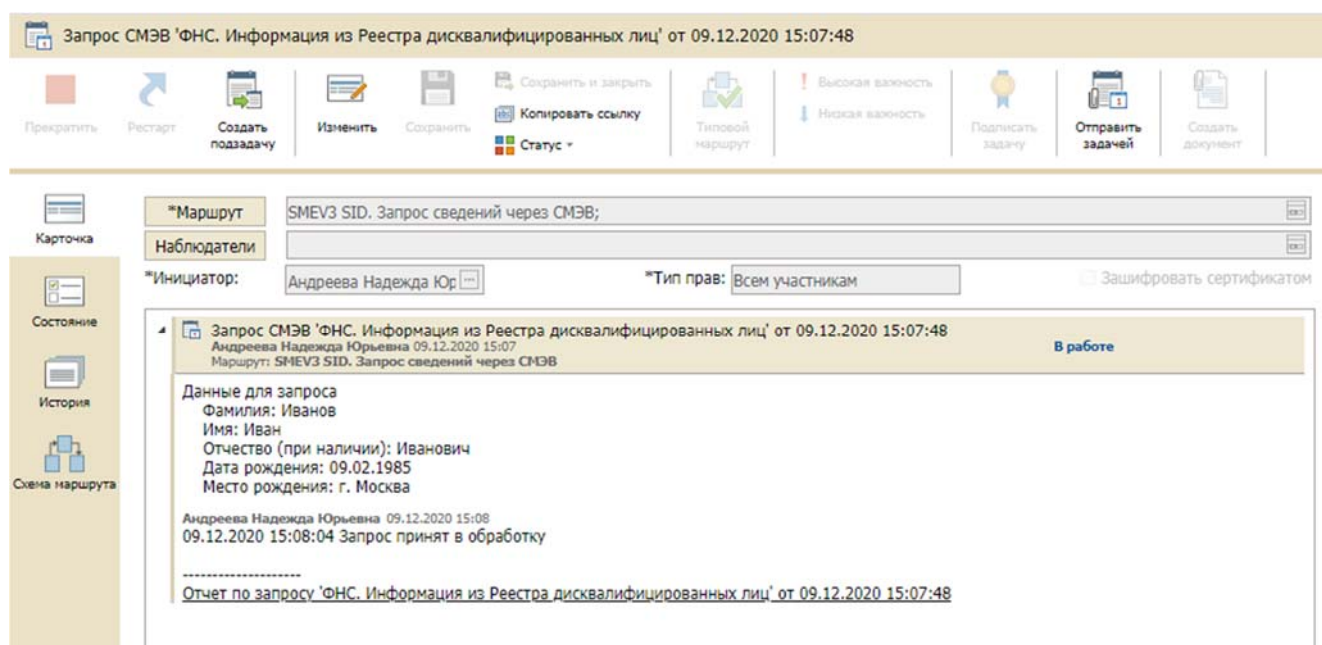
Запрос СМЭВ 'ФНС. Информация из Реестра дисквалифицированных лиц' от 09.12.2020 15:07:48

Прекратить Рестарт Создать подзадачу Изменить Сохранить Сохранить и закрыть Копировать ссылку Статус Типовой маршрут Высокая важность Низкая важность Подписать задачу Отправить задачей Создать документ

Карточка
Состояние
История
Схема маршрута

*Маршрут SMEV3 SID. Запрос сведений через СМЭВ;
Наблюдатели
*Инициатор: Андреева Надежда Юр
*Тип прав: Всем участникам
Зашифровать сертификатом

Запрос СМЭВ 'ФНС. Информация из Реестра дисквалифицированных лиц' от 09.12.2020 15:07:48
Андреева Надежда Юрьевна 09.12.2020 15:07
Маршрут: SMEV3 SID. Запрос сведений через СМЭВ
В работе

Данные для запроса
Фамилия: Иванов
Имя: Иван
Отчество (при наличии): Иванович
Дата рождения: 09.02.1985
Место рождения: г. Москва

Андреева Надежда Юрьевна 09.12.2020 15:08
09.12.2020 15:08:04 Запрос принят в обработку

--------------------
Отчет по запросу 'ФНС. Информация из Реестра дисквалифицированных лиц' от 09.12.2020 15:07:48